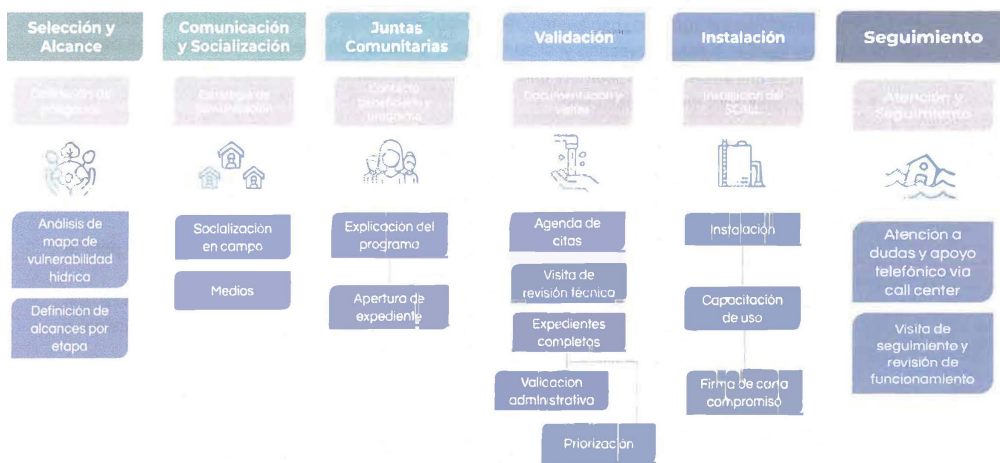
Selección y Alcance

Definición de polígonos

Análisis de mapa de vulnerabilidad hídrica

Definición de alcances por etapa

Comunicación y Socialización

Estrategia de Socialización

Socialización en campo

Medios

Juntas Comunitarias

Contacto beneficiario y programa

Explicación del programa

Apertura de expediente

Validación

Documentación y visitas

Agenda de citas

Visita de revisión técnica

Expedientes completos

Validación administrativa

Priorización

Instalación

Instalación del SCALL

Instalación

Capacitación de uso

Firma de carta compromiso

Seguimiento

Atención y Seguimiento

Atención a dudas y apoyo telefónico vía call center

Visita de seguimiento y revisión de funcionamiento